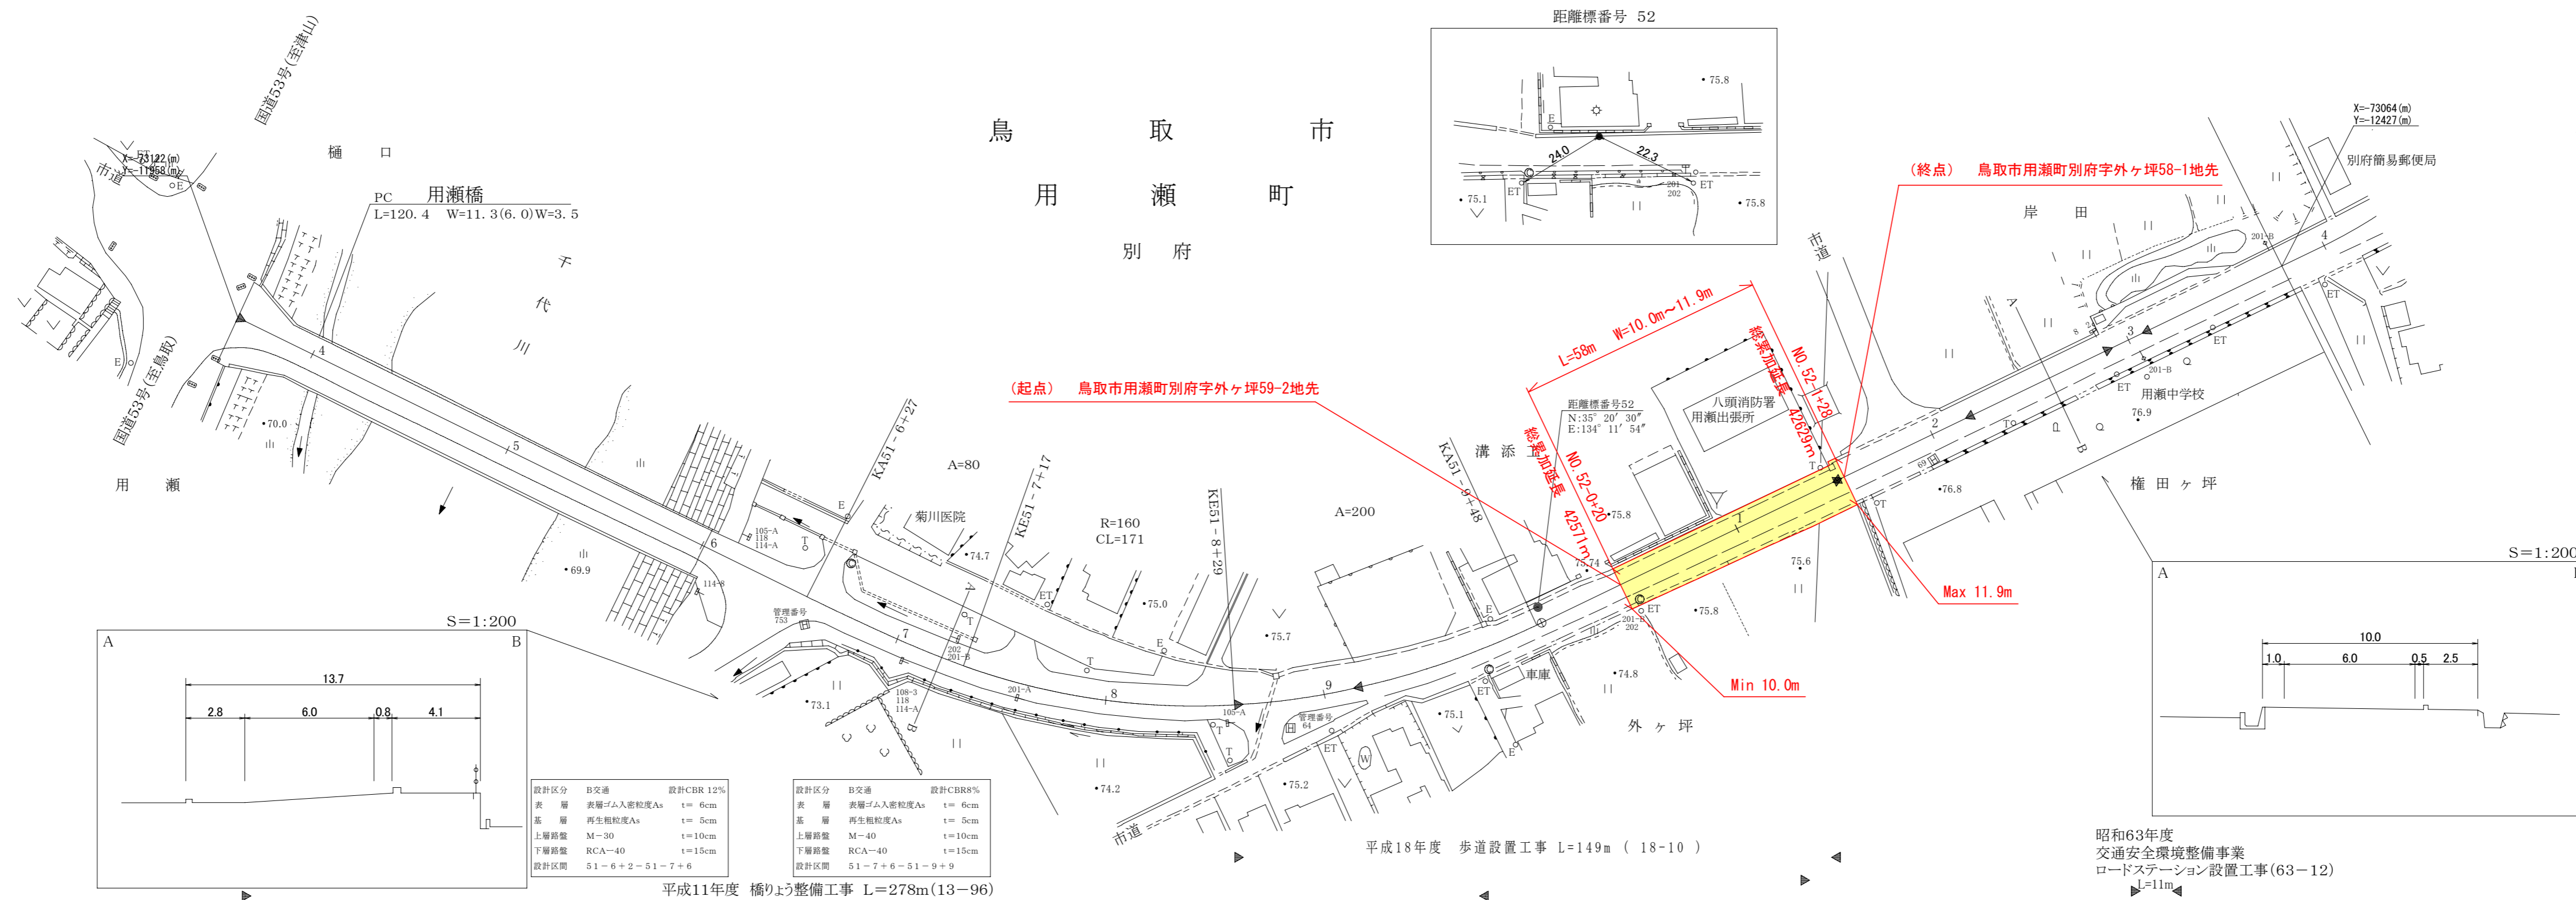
距離標番号 52

75.8
24.0
22.3
75.1
75.8
201
202
ET

鳥 取 市
用 瀬 町
別 府

国道53号(至津山)
X=-73122(m)
Y=-11958(m)
市道
樋 口
PC 用瀬橋
L=120.4 W=11.3(6.0)W=3.5
千 代 川
国道53号(至鳥取)
用 瀬
70.0
69.9

(起点) 鳥取市用瀬町別府字外ヶ坪59-2地先
(終点) 鳥取市用瀬町別府字外ヶ坪58-1地先

X=-73064(m)
Y=-12427(m)
別府簡易郵便局
岸 田
市道
L=58m W=10.0m~11.9m
総延長 NO.52-1+28 42629m
総延長 NO.52-0-20 42571m
距離標番号52
N:35° 20′ 30″
E:134° 11′ 54″
八頭消防署
用瀬出張所
用瀬中学校
76.9
76.8
権 田 ヶ 坪
溝 添
KA51-9+48
75.8
75.74
75.6
Max 11.9m
Min 10.0m
75.8
74.8
車庫
外 ヶ 坪
75.1
KA51-6+27
A=80
菊川医院
74.7
KE51-7+17
R=160
CL=171
KE51-8+29
A=200
75.0
75.7
75.2
74.2
73.1
管理番号 753
管理番号 64
105-A
118
114-A
108-3
118
114-A
202
201-B
201-A
105-A
市道

S=1:200
A B
13.7
2.8 6.0 0.8 4.1

| 設計区分 | B交通 | 設計CBR 12% |
|---|---|---|
| 表層 | 表層ゴム入密粒度As | t= 6cm |
| 基層 | 再生粗粒度As | t= 5cm |
| 上層路盤 | M-30 | t=10cm |
| 下層路盤 | RCA-40 | t=15cm |
| 設計区間 | 51-6+2-51-7+6 | |

| 設計区分 | B交通 | 設計CBR8% |
|---|---|---|
| 表層 | 表層ゴム入密粒度As | t= 6cm |
| 基層 | 再生粗粒度As | t= 5cm |
| 上層路盤 | M-40 | t=10cm |
| 下層路盤 | RCA-40 | t=15cm |
| 設計区間 | 51-7+6-51-9+9 | |

平成11年度 橋りょう整備工事 L=278m(13-96)
平成18年度 歩道設置工事 L=149m (18-10)

S=1:200
A
10.0
1.0 6.0 0.5 2.5

昭和63年度
交通安全環境整備事業
ロードステーション設置工事(63-12)
L=11m